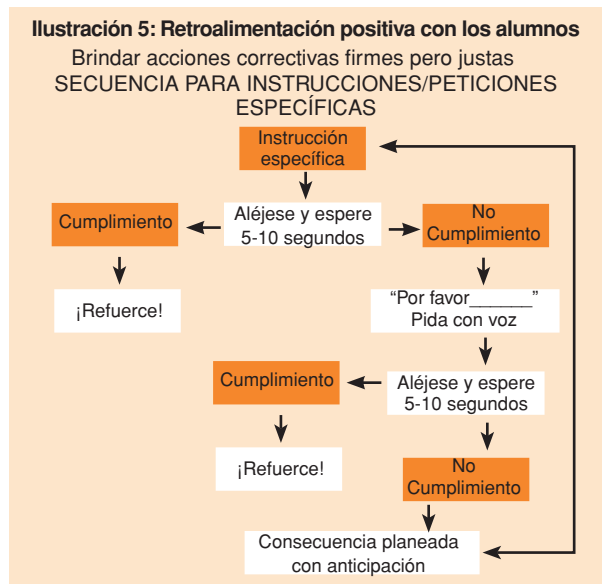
Ilustración 5: Retroalimentación positiva con los alumnos

Brindar acciones correctivas firmes pero justas

SECUENCIA PARA INSTRUCCIONES/PETICIONES ESPECÍFICAS

Instrucción específica

Cumplimiento

Aléjese y espere 5-10 segundos

No Cumplimiento

¡Refuerce!

"Por favor______" Pida con voz

Cumplimiento

Aléjese y espere 5-10 segundos

¡Refuerce!

No Cumplimiento

Consecuencia planeada con anticipación